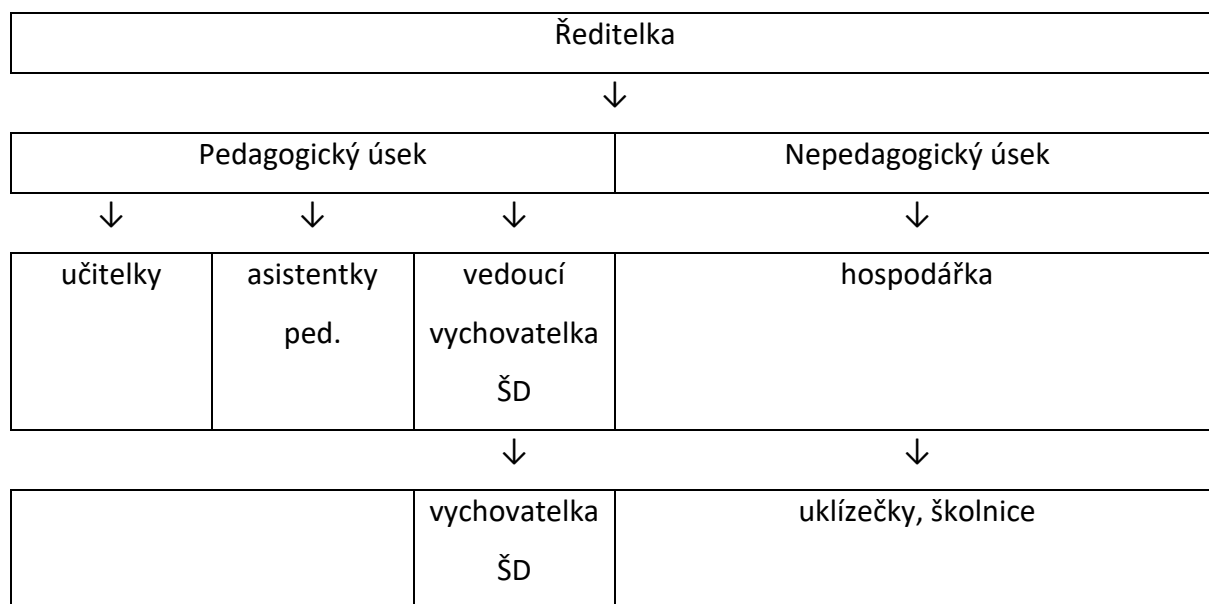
Ředitelka

↓

| Pedagogický úsek | | | Nepedagogický úsek |
|---|---|---|---|
| ↓ | ↓ | ↓ | ↓ |
| učitelky | asistentky ped. | vedoucí vychovatelka ŠD | hospodářka |
| | | ↓ | ↓ |
| | | vychovatelka ŠD | uklízečky, školnice |